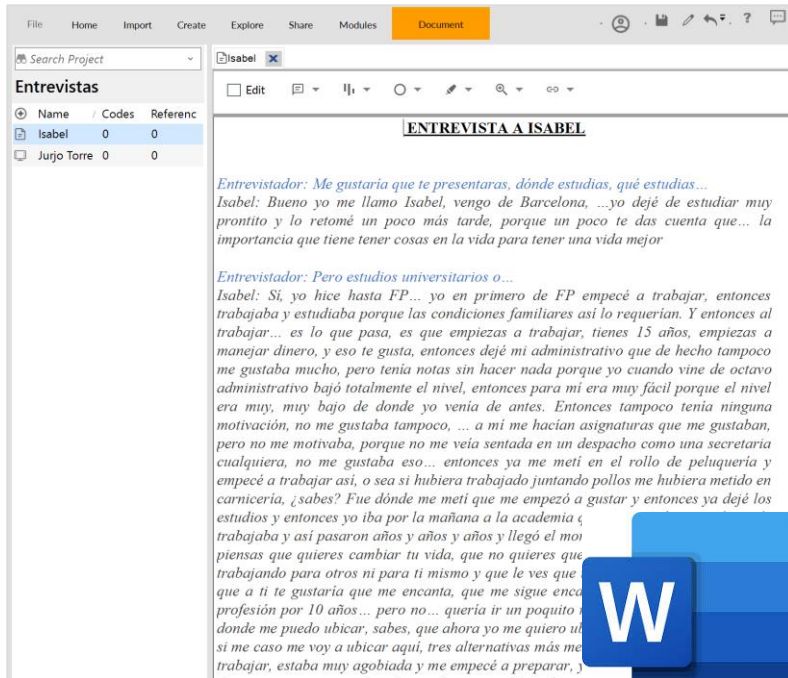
File Home Import Create Explore Share Modules Document

Search Project

Entrevistas

| Name | Codes | Referenc |
|---|---|---|
| Isabel | 0 | 0 |
| Jurjo Torre | 0 | 0 |

Isabel

Edit

ENTREVISTA A ISABEL

Entrevistador: Me gustaría que te presentaras, dónde estudias, qué estudias…
Isabel: Bueno yo me llamo Isabel, vengo de Barcelona, …yo dejé de estudiar muy prontito y lo retomé un poco más tarde, porque un poco te das cuenta que… la importancia que tiene tener cosas en la vida para tener una vida mejor

Entrevistador: Pero estudios universitarios o…
Isabel: Sí, yo hice hasta FP… yo en primero de FP empecé a trabajar, entonces trabajaba y estudiaba porque las condiciones familiares así lo requerían. Y entonces al trabajar… es lo que pasa, es que empiezas a trabajar, tienes 15 años, empiezas a manejar dinero, y eso te gusta, entonces dejé mi administrativo que de hecho tampoco me gustaba mucho, pero tenía notas sin hacer nada porque yo cuando vine de octavo administrativo bajó totalmente el nivel, entonces para mí era muy fácil porque el nivel era muy, muy bajo de donde yo venía de antes. Entonces tampoco tenía ninguna motivación, no me gustaba tampoco, … a mí me hacían asignaturas que me gustaban, pero no me motivaba, porque no me veía sentada en un despacho como una secretaria cualquiera, no me gustaba eso… entonces ya me metí en el rollo de peluquería y empecé a trabajar así, o sea si hubiera trabajado juntando pollos me hubiera metido en carnicería, ¿sabes? Fue dónde me metí que me empezó a gustar y entonces ya dejé los estudios y entonces yo iba por la mañana a la academia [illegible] trabajaba y así pasaron años y años y años y llegó el mo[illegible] piensas que quieres cambiar tu vida, que no quieres que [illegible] trabajando para otros ni para ti mismo y que le ves que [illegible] que a ti te gustaría que me encanta, que me sigue enca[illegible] profesión por 10 años… pero no… quería ir un poquito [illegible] donde me puedo ubicar, sabes, que ahora yo me quiero ub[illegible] si me caso me voy a ubicar aquí, tres alternativas más me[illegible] trabajar, estaba muy agobiada y me empecé a preparar, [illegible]

W